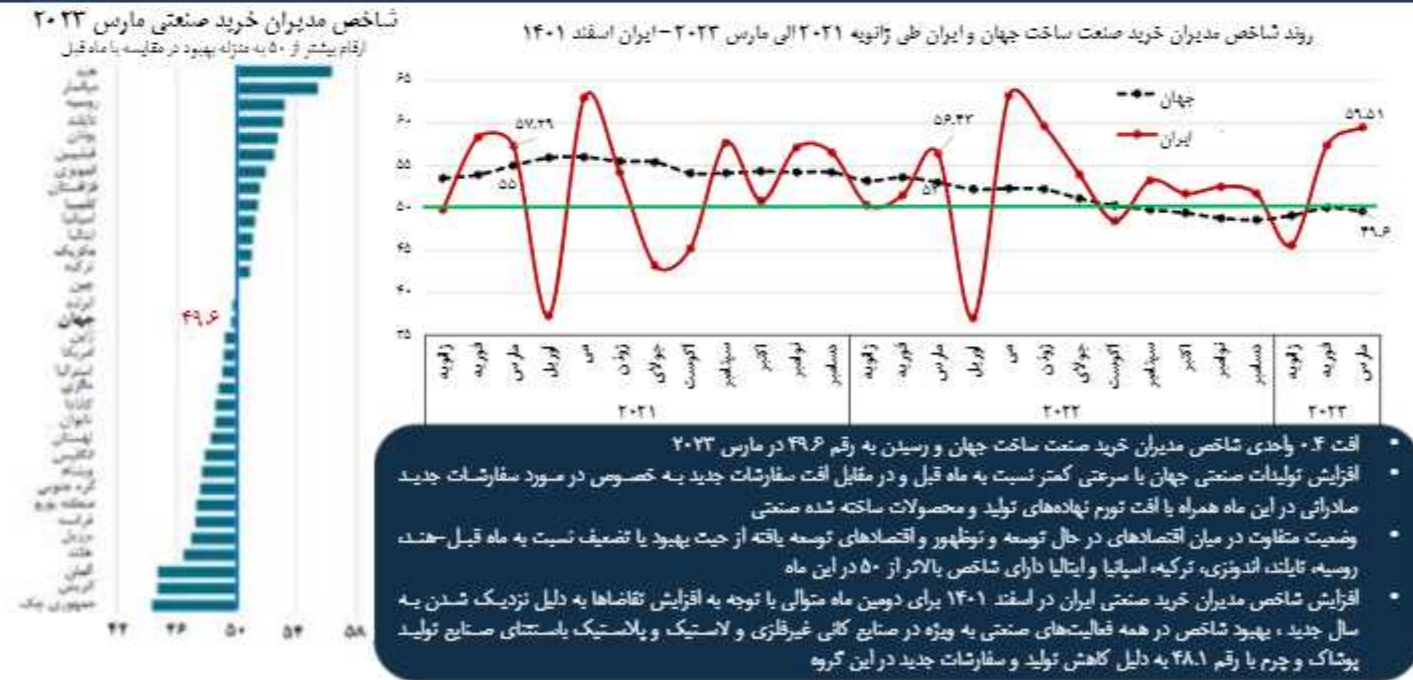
شاخص مدیران خرید صنعتی مارس ۲۰۲۳

ارقام بیشتر از ۵۰ به منزله بهبود در مقایسه با ماه قبل

هند
میانمار
روسیه
تایلند
یونان
فیلیپین
اندونزی
قزاقستان
کلمبیا
اسپانیا
ایتالیا
مکزیک
ترکیه
چین
ایرلند
جهان
ژاپن
آمریکا
استرالیا
ملزی
کانادا
تایوان
لهستان
انگلیس
ویتنام
کره جنوبی
منطقه یورو
فرانسه
برزیل
هلند
آلمان
اتریش
جمهوری چک

۴۹.۶

۴۲ ۴۶ ۵۰ ۵۴ ۵۸

روند شاخص مدیران خرید صنعت ساخت جهان و ایران طی ژانویه ۲۰۲۱ الی مارس ۲۰۲۳ – ایران اسفند ۱۴۰۱

جهان
ایران

۶۵
۶۰
۵۵
۵۰
۴۵
۴۰
۳۵

۵۷.۲۹
۵۵
۵۶.۴۲
۵۴
۵۶.۵۱
۴۹.۶

ژانویه فوریه مارس آوریل می ژوئن جولای آگوست سپتامبر اکتبر نوامبر دسامبر
۲۰۲۱
ژانویه فوریه مارس آوریل می ژوئن جولای آگوست سپتامبر اکتبر نوامبر دسامبر
۲۰۲۲
ژانویه فوریه مارس
۲۰۲۳

• افت ۰.۴ واحدی شاخص مدیران خرید صنعت ساخت جهان و رسیدن به رقم ۴۹.۶ در مارس ۲۰۲۳
• افزایش تولیدات صنعتی جهان با سرعتی کمتر نسبت به ماه قبل و در مقابل افت سفارشات جدید به خصوص در مورد سفارشات جدید صادراتی در این ماه همراه با افت تورم نهاده‌های تولید و محصولات ساخته شده صنعتی
• وضعیت متفاوت در میان اقتصادهای در حال توسعه و نوظهور و اقتصادهای توسعه یافته از حیث بهبود یا تضعیف نسبت به ماه قبل-هند، روسیه، تایلند، اندونزی، ترکیه، اسپانیا و ایتالیا دارای شاخص بالاتر از ۵۰ در این ماه
• افزایش شاخص مدیران خرید صنعتی ایران در اسفند ۱۴۰۱ برای دومین ماه متوالی با توجه به افزایش تقاضاها به دلیل نزدیک شدن به سال جدید ، بهبود شاخص در همه فعالیت‌های صنعتی به ویژه در صنایع کانی غیرفلزی و لاستیک و پلاستیک باستثنای صنایع تولید پوشاک و چرم با رقم ۴۸.۱ به دلیل کاهش تولید و سفارشات جدید در این گروه